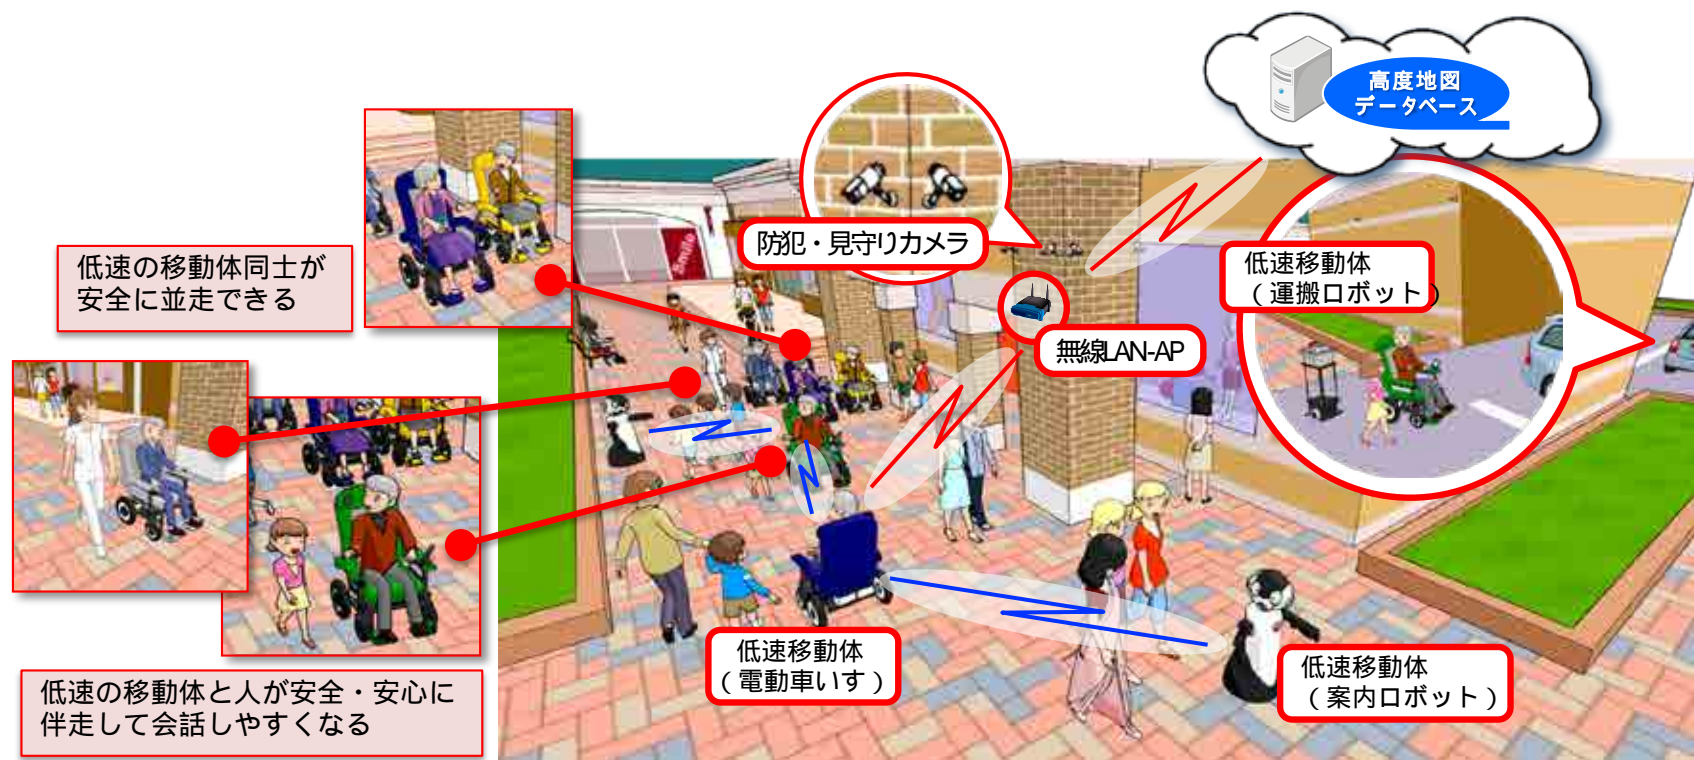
高度地図
データベース

防犯・見守りカメラ

低速移動体
（運搬ロボット）

無線LAN-AP

低速の移動体同士が
安全に並走できる

低速の移動体と人が安全・安心に
伴走して会話しやすくなる

低速移動体
（電動車いす）

低速移動体
（案内ロボット）